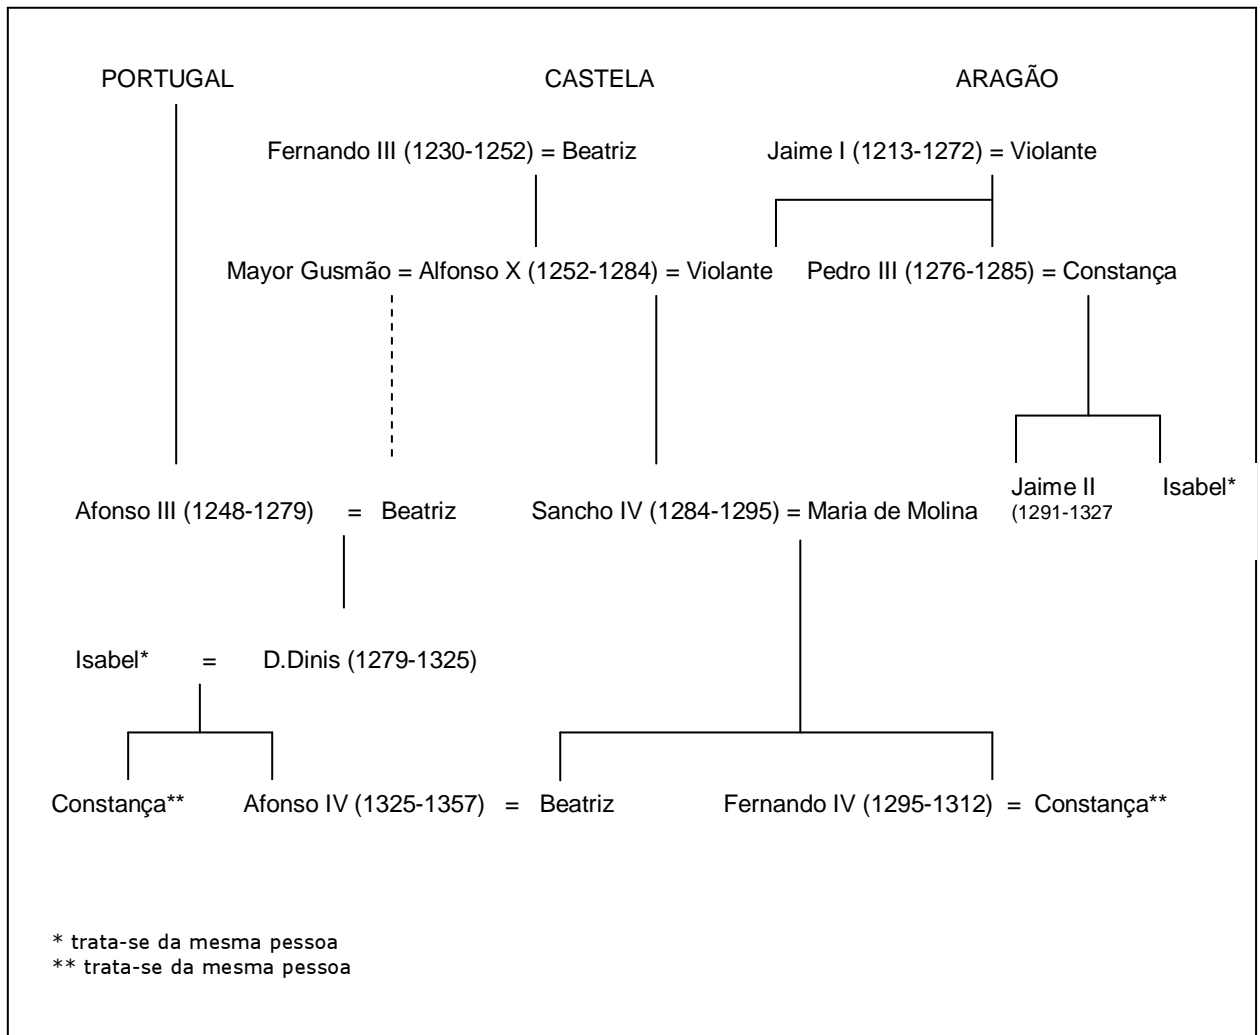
PORTUGAL

CASTELA

ARAGÃO

Fernando III (1230-1252) = Beatriz

Jaime I (1213-1272) = Violante

Mayor Gusmão = Alfonso X (1252-1284) = Violante

Pedro III (1276-1285) = Constança

Afonso III (1248-1279) = Beatriz

Sancho IV (1284-1295) = Maria de Molina

Jaime II (1291-1327

Isabel*

Isabel* = D.Dinis (1279-1325)

Constança**

Afonso IV (1325-1357) = Beatriz

Fernando IV (1295-1312) = Constança**

* trata-se da mesma pessoa
** trata-se da mesma pessoa